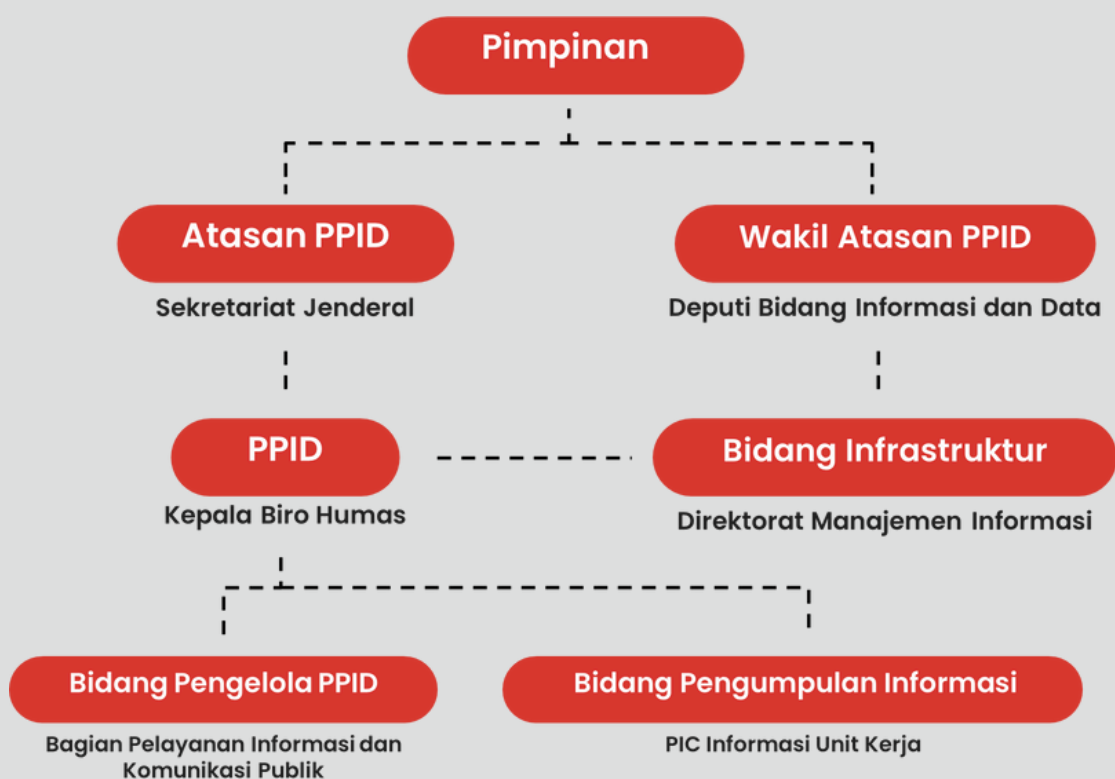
Pimpinan

Atasan PPID

Sekretariat Jenderal

Wakil Atasan PPID

Deputi Bidang Informasi dan Data

PPID

Kepala Biro Humas

Bidang Infrastruktur

Direktorat Manajemen Informasi

Bidang Pengelola PPID

Bagian Pelayanan Informasi dan Komunikasi Publik

Bidang Pengumpulan Informasi

PIC Informasi Unit Kerja